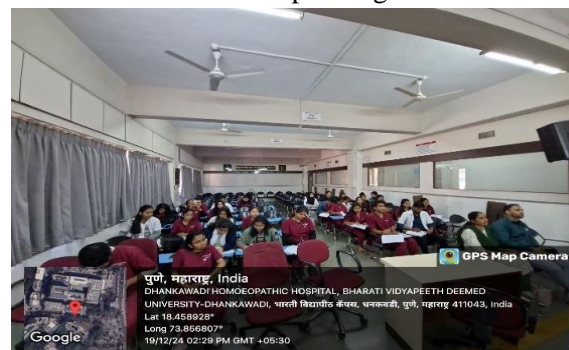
GPS Map Camera

पुणे, महाराष्ट्र, India
DHANKAWADI HOMOEOPATHIC HOSPITAL, BHARATI VIDYAPEETH DEEMED UNIVERSITY-DHANKAWADI, भारती विद्यापीठ कॅम्पस, धनकवडी, पुणे, महाराष्ट्र 411043, India
Lat 18.458928°
Long 73.856807°
19/12/24 02:29 PM GMT +05:30

Google